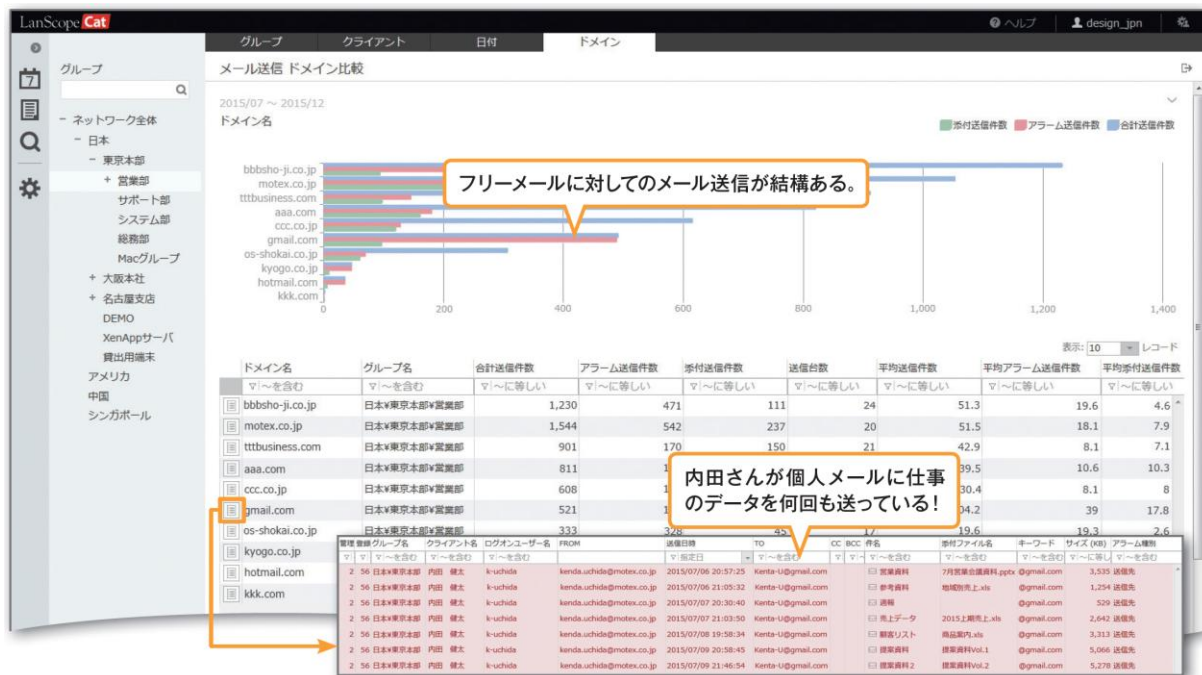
LanScope Cat

ヘルプ design_jpn

グループ クライアント 日付 ドメイン

グループ

- ネットワーク全体
- 日本
- 東京本部
+ 営業部
サポート部
システム部
総務部
Macグループ
+ 大阪本社
+ 名古屋支店
DEMO
XenAppサーバ
貸出用端末
アメリカ
中国
シンガポール

メール送信 ドメイン比較

2015/07 ～ 2015/12
ドメイン名

添付送信件数 アラーム送信件数 合計送信件数

bbbsho-ji.co.jp
motex.co.jp
tttbusiness.com
aaa.com
ccc.co.jp
gmail.com
os-shokai.co.jp
kyogo.co.jp
hotmail.com
kkk.com

0 200 400 600 800 1,000 1,200 1,400

フリーメールに対してのメール送信が結構ある。

表示: 10 レコード

| ドメイン名 | グループ名 | 合計送信件数 | アラーム送信件数 | 添付送信件数 | 送信台数 | 平均送信件数 | 平均アラーム送信件数 | 平均添付送信件数 |
|---|---|---|---|---|---|---|---|---|
| ▽ ～を含む | ▽ ～を含む | ▽ ～に等しい | ▽ ～に等しい | ▽ ～に等しい | ▽ ～に等しい | ▽ ～に等しい | ▽ ～に等しい | ▽ ～に等しい |
| bbbsho-ji.co.jp | 日本¥東京本部¥営業部 | 1,230 | 471 | 111 | 24 | 51.3 | 19.6 | 4.6 |
| motex.co.jp | 日本¥東京本部¥営業部 | 1,544 | 542 | 237 | 20 | 51.5 | 18.1 | 7.9 |
| tttbusiness.com | 日本¥東京本部¥営業部 | 901 | 170 | 150 | 21 | 42.9 | 8.1 | 7.1 |
| aaa.com | 日本¥東京本部¥営業部 | 811 | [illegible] | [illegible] | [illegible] | 39.5 | 10.6 | 10.3 |
| ccc.co.jp | 日本¥東京本部¥営業部 | 608 | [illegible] | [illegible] | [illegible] | 30.4 | 8.1 | 8 |
| gmail.com | 日本¥東京本部¥営業部 | 521 | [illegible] | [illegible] | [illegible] | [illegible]04.2 | 39 | 17.8 |
| os-shokai.co.jp | 日本¥東京本部¥営業部 | 333 | 328 | 45 | 17 | 19.6 | 19.3 | 2.6 |
| kyogo.co.jp | | | | | | | | |
| hotmail.com | | | | | | | | |
| kkk.com | | | | | | | | |

内田さんが個人メールに仕事のデータを何回も送っている！

| 管理 | 番号 | グループ名 | クライアント名 | ログオンユーザー名 | FROM | 送信日時 | TO | CC | BCC | 件名 | 添付ファイル名 | キーワード | サイズ(KB) | アラーム種別 |
|---|---|---|---|---|---|---|---|---|---|---|---|---|---|---|
| ▽ | ▽ | ▽ ～を含む | ▽ ～を含む | ▽ ～を含む | | ▽ 指定日 | ▽ ～を含む | | | ▽ ～を含む | ▽ ～を含む | ▽ ～を含む | ▽ ～に等し | ▽ ～を含む |
| 2 | 56 | 日本¥東京本部 | 内田 健太 | k-uchida | kenda.uchida@motex.co.jp | 2015/07/06 20:57:25 | Kenta-U@gmail.com | | | 営業資料 | 7月営業会議資料.pptx | @gmail.com | 3,535 | 送信先 |
| 2 | 56 | 日本¥東京本部 | 内田 健太 | k-uchida | kenda.uchida@motex.co.jp | 2015/07/06 21:05:32 | Kenta-U@gmail.com | | | 参考資料 | 地域別売上.xls | @gmail.com | 1,254 | 送信先 |
| 2 | 56 | 日本¥東京本部 | 内田 健太 | k-uchida | kenda.uchida@motex.co.jp | 2015/07/07 20:30:40 | Kenta-U@gmail.com | | | 週報 | | @gmail.com | 529 | 送信先 |
| 2 | 56 | 日本¥東京本部 | 内田 健太 | k-uchida | kenda.uchida@motex.co.jp | 2015/07/07 21:03:50 | Kenta-U@gmail.com | | | 売上データ | 2015上期売上.xls | @gmail.com | 2,642 | 送信先 |
| 2 | 56 | 日本¥東京本部 | 内田 健太 | k-uchida | kenda.uchida@motex.co.jp | 2015/07/08 19:58:34 | Kenta-U@gmail.com | | | 顧客リスト | 商品案内.xls | @gmail.com | 3,313 | 送信先 |
| 2 | 56 | 日本¥東京本部 | 内田 健太 | k-uchida | kenda.uchida@motex.co.jp | 2015/07/09 20:58:45 | Kenta-U@gmail.com | | | 提案資料 | 提案資料Vol.1 | @gmail.com | 5,066 | 送信先 |
| 2 | 56 | 日本¥東京本部 | 内田 健太 | k-uchida | kenda.uchida@motex.co.jp | 2015/07/09 21:46:54 | Kenta-U@gmail.com | | | 提案資料2 | 提案資料Vol.2 | @gmail.com | 5,278 | 送信先 |